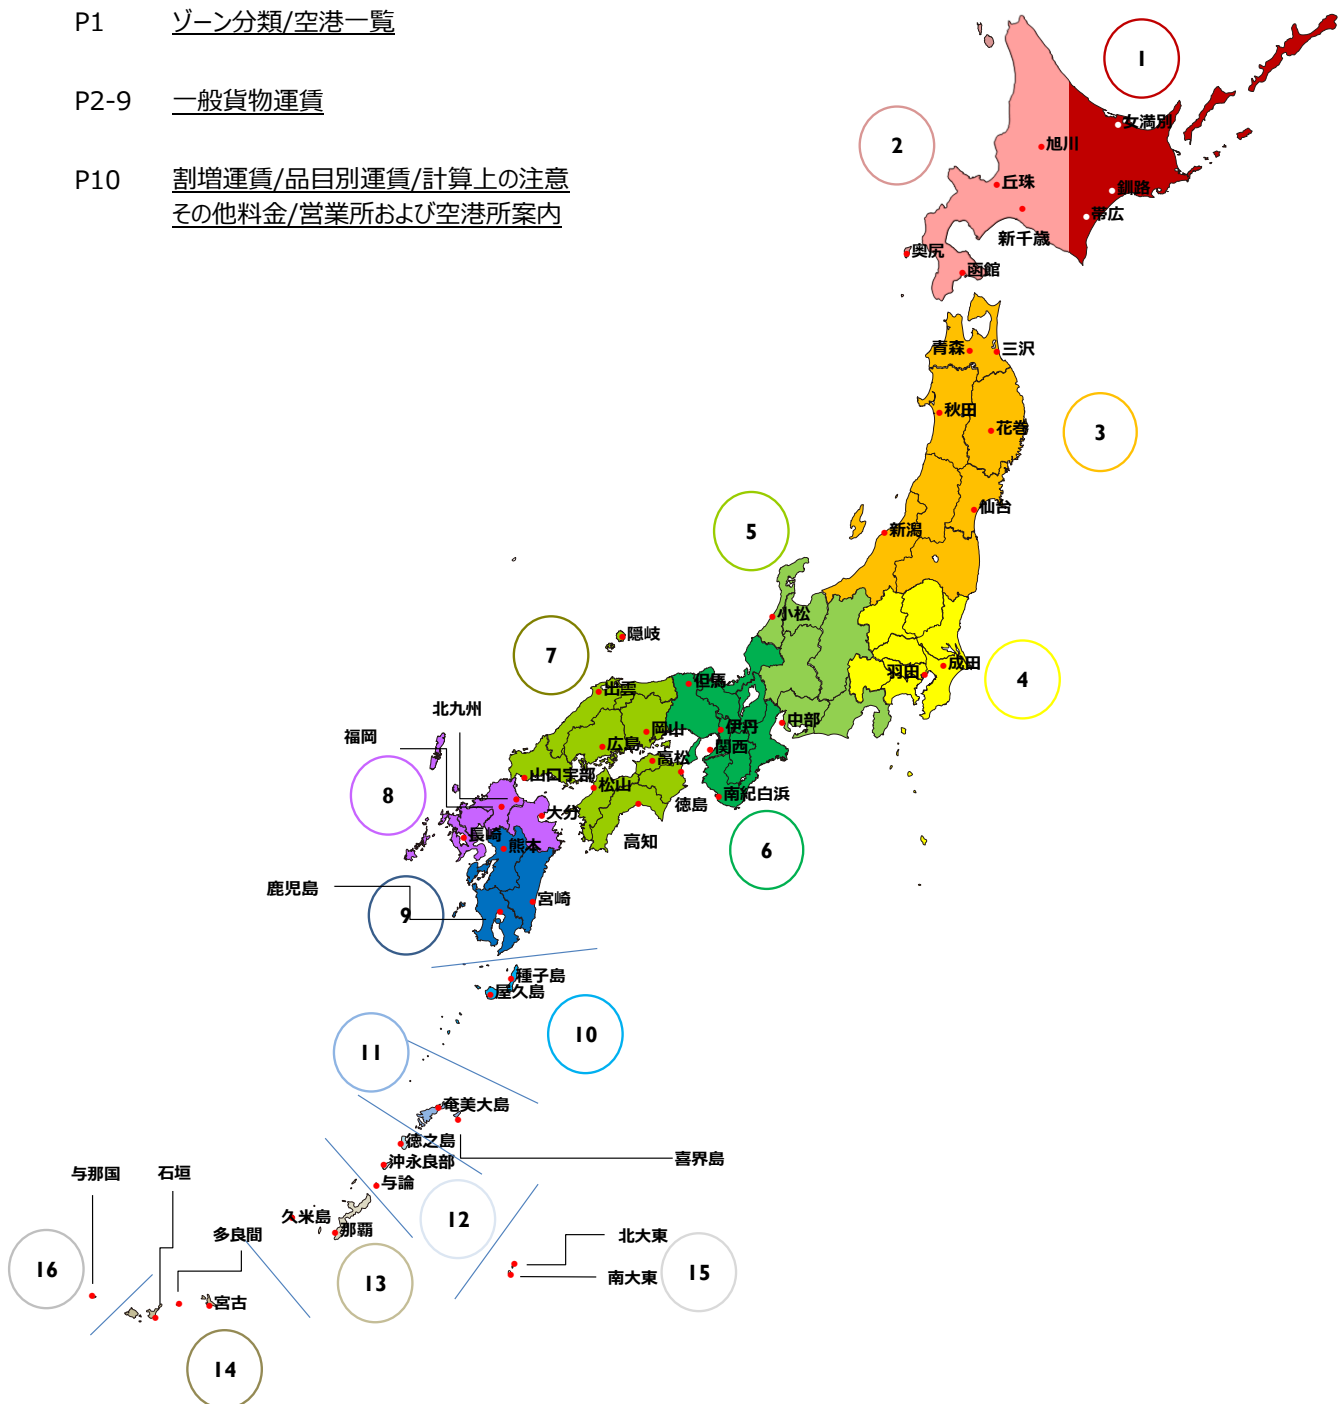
P1 ゾーン分類/空港一覧

P2-9 一般貨物運賃

P10 割増運賃/品目別運賃/計算上の注意
その他料金/営業所および空港所案内

1
2
女満別
旭川
丘珠
釧路
帯広
新千歳
奥尻
函館
青森
三沢
秋田
花巻
3
仙台
5
新潟
小松
隠岐
7
成田
羽田
4
出雲
但馬
北九州
福岡
岡山
伊丹
中部
広島
関西
高松
山口宇部
8
松山
南紀白浜
徳島
大分
長崎
熊本
高知
6
鹿児島
宮崎
9
種子島
屋久島
10
11
奄美大島
徳之島
喜界島
沖永良部
与論
与那国
石垣
12
久米島
多良間
那覇
北大東
16
15
南大東
13
宮古
14